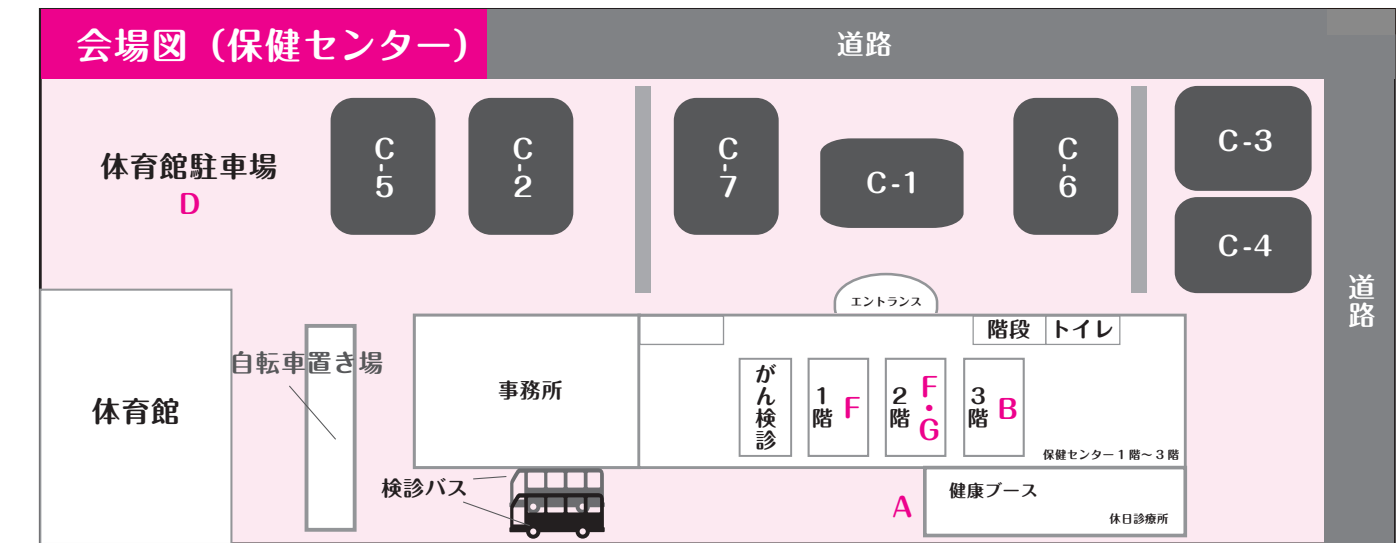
会場図（保健センター）

道路

体育館駐車場
D

C-5

C-2

C-7

C-1

C-6

C-3

C-4

道路

エントランス

階段 トイレ

体育館

自転車置き場

事務所

がん検診

1階 F

2階 F・G

3階 B

保健センター１階～３階

検診バス

A

健康ブース

休日診療所